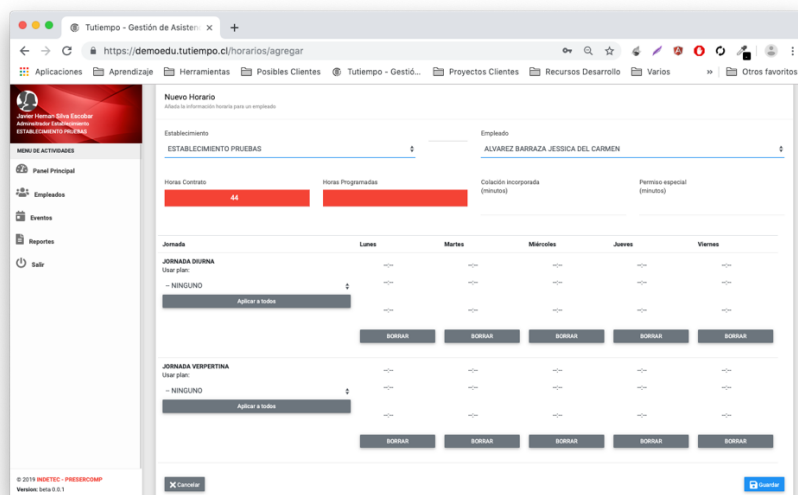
Tutiempo - Gestión de Asisten ×

https://demoedu.tutiempo.cl/horarios/agregar

Aplicaciones Aprendizaje Herramientas Posibles Clientes Tutiempo - Gestió... Proyectos Clientes Recursos Desarrollo Varios » Otros favoritos

Javier Hernan Silva Escobar
Administrador Establecimiento
ESTABLECIMIENTO PRUEBAS

MENU DE ACTIVIDADES

Panel Principal

Empleados

Eventos

Reportes

Salir

© 2019 INDETEC - PRESERCOMP
Version: beta 0.0.1

Nuevo Horario
Añada la información horaria para un empleado

Establecimiento
ESTABLECIMIENTO PRUEBAS

Empleado
ALVAREZ BARRAZA JESSICA DEL CARMEN

Horas Contrato
44

Horas Programadas

Colación incorporada (minutos)

Permiso especial (minutos)

| Jornada | Lunes | Martes | Miércoles | Jueves | Viernes |
|---|---|---|---|---|---|
| JORNADA DIURNA Usar plan: -- NINGUNO Aplicar a todos | --:-- --:-- --:-- BORRAR | --:-- --:-- --:-- BORRAR | --:-- --:-- --:-- BORRAR | --:-- --:-- --:-- BORRAR | --:-- --:-- --:-- BORRAR |
| JORNADA VERPERTINA Usar plan: -- NINGUNO Aplicar a todos | --:-- --:-- --:-- BORRAR | --:-- --:-- --:-- BORRAR | --:-- --:-- --:-- BORRAR | --:-- --:-- --:-- BORRAR | --:-- --:-- --:-- BORRAR |

Cancelar

Guardar